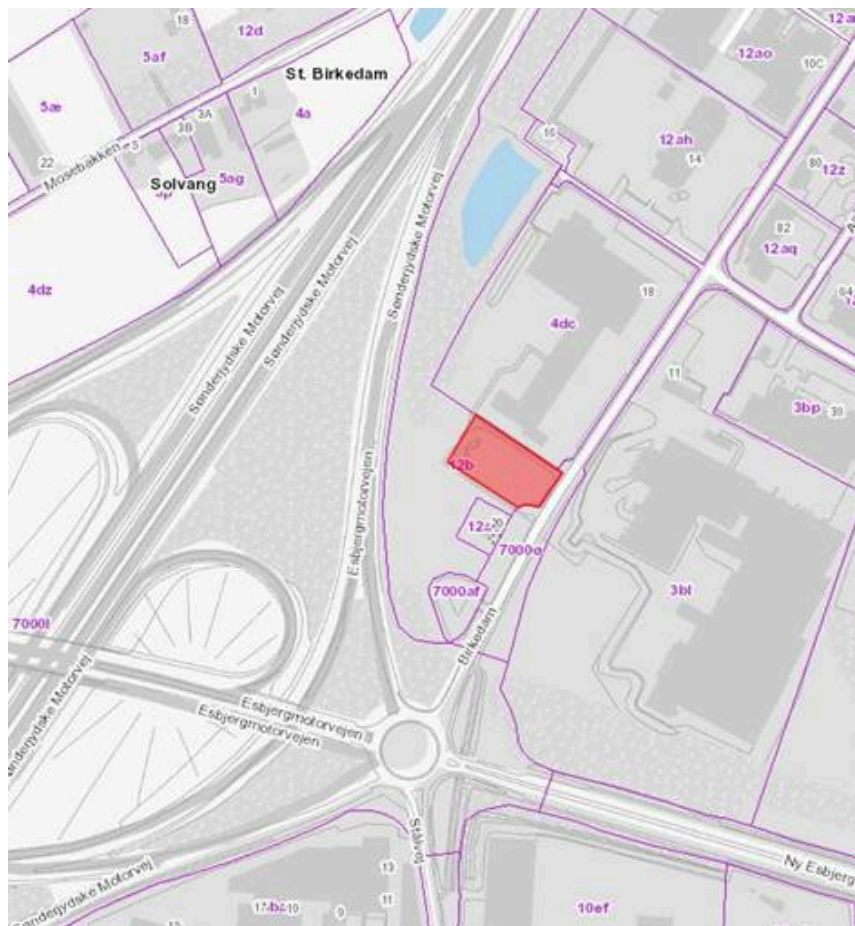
18
12d
12a
5af
St. Birkedam
12ao
10C
5æ
1
4a
3A
3B
16
12ah
14
Mosebakken
5
22
Solvang
5ag
80
12z
82
12aq
4dz
Sønderjydske Motorvej
Sønderjydske Motorvej
Sønderjydske Motorvej
18
4dc
64
11
3bp
30
12b
12ø
20
7000a
7000af
3bl
7000l
Esbjergmotorvejen
Birkedam
Sønderjydske Motorvej
Esbjergmotorvejen
Esbjergmotorvejen
Stålvej
Ny Esbjerg
Sønderjydske Motorvej
13
11
17bz
10
9
10ef